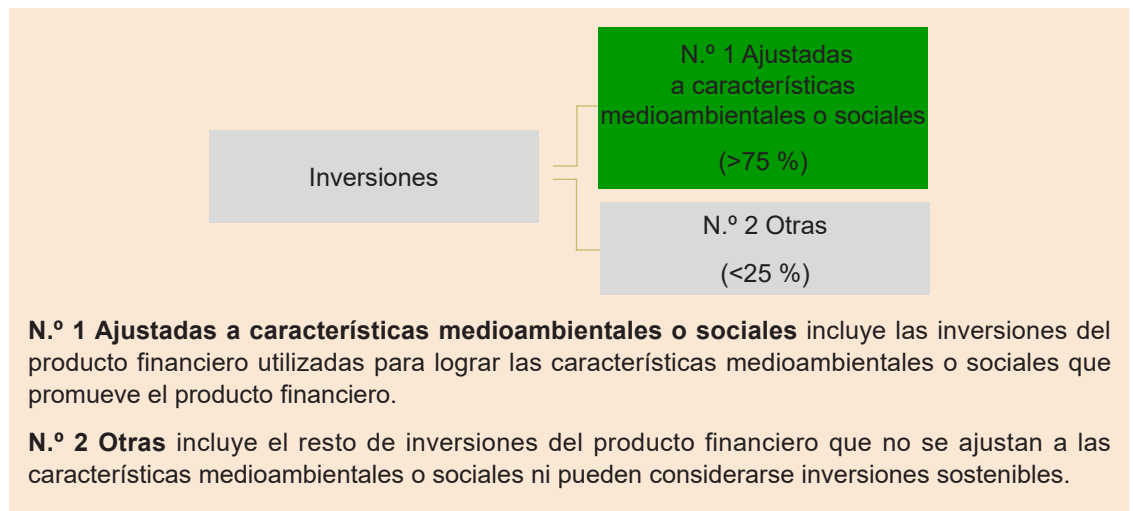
Inversiones

N.º 1 Ajustadas a características medioambientales o sociales

(>75 %)

N.º 2 Otras

(<25 %)

**N.º 1 Ajustadas a características medioambientales o sociales** incluye las inversiones del producto financiero utilizadas para lograr las características medioambientales o sociales que promueve el producto financiero.

**N.º 2 Otras** incluye el resto de inversiones del producto financiero que no se ajustan a las características medioambientales o sociales ni pueden considerarse inversiones sostenibles.